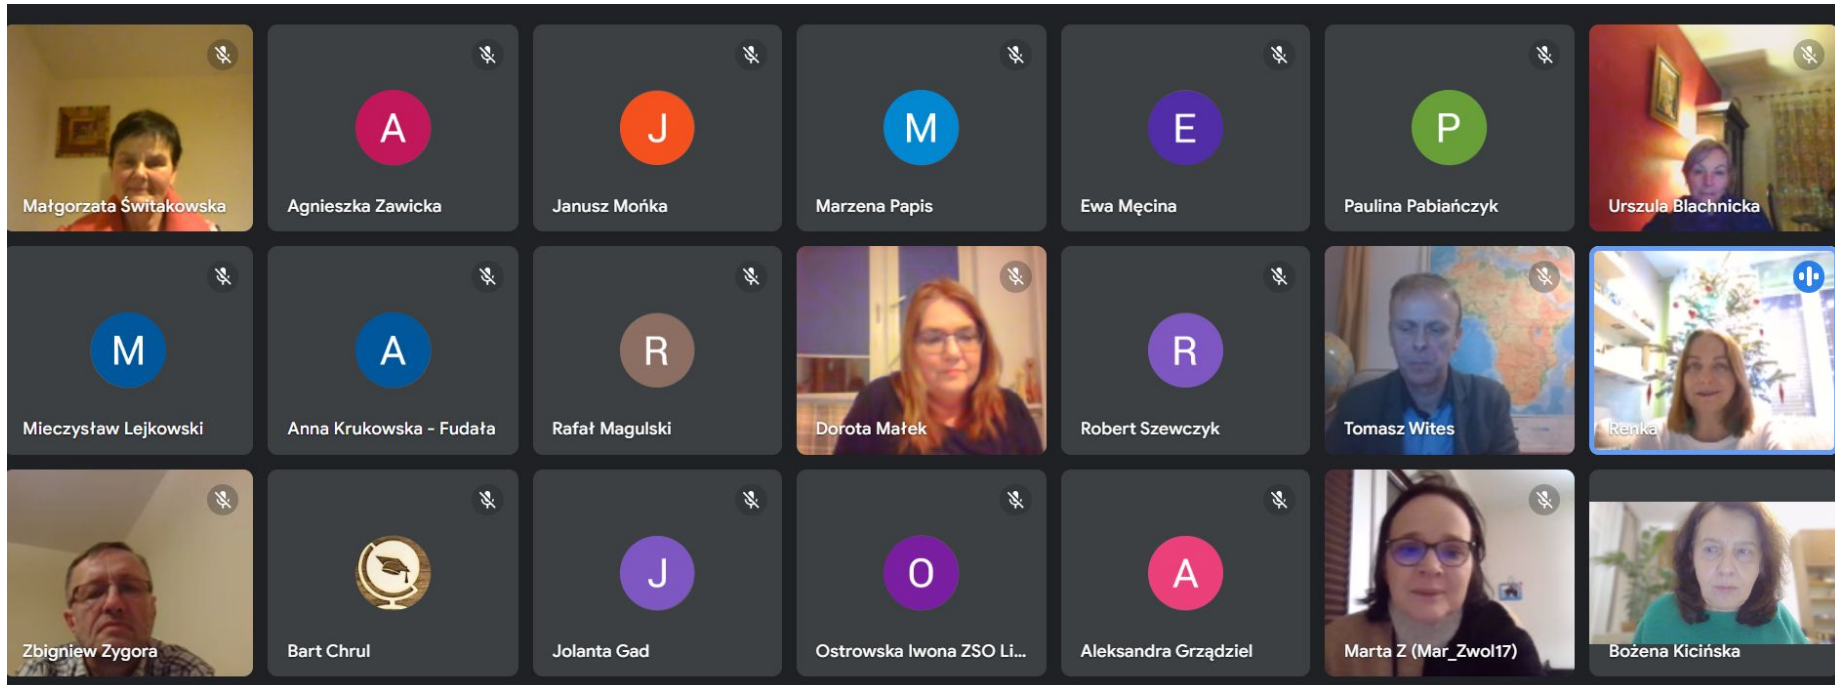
Małgorzata Świtakowska

A
Agnieszka Zawicka

J
Janusz Mońka

M
Marzena Papis

E
Ewa Męcina

P
Paulina Pabiańczyk

Urszula Blachnicka

M
Mieczysław Lejkowski

A
Anna Krukowska - Fudała

R
Rafał Magulski

Dorota Małek

R
Robert Szewczyk

Tomasz Wites

Renka

Zbigniew Zygora

Bart Chrul

J
Jolanta Gad

O
Ostrowska Iwona ZSO Li...

A
Aleksandra Grządziel

Marta Z (Mar_Zwol17)

Bożena Kicińska